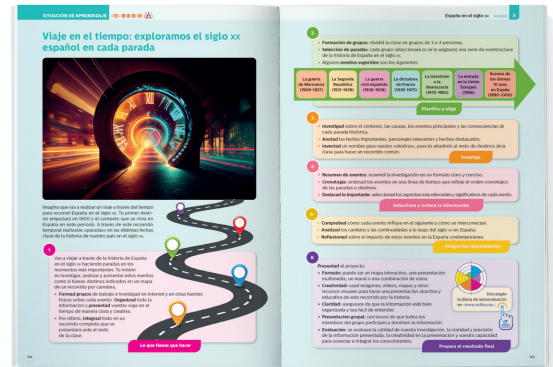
SITUACIÓN DE APRENDIZAJE

Viaje en el tiempo: exploramos el siglo XX español en cada parada

Imagina que vas a realizar un viaje a través del tiempo para recorrer España en el siglo XX. Tu primer destino empezará en 1900 y el contexto que se vivía en España en este periodo. A través de este recorrido temporal realizarás «paradas» en las distintas fechas clave de la historia de nuestro país en el siglo XX.

1
Vas a viajar a través de la historia de España en el siglo XX haciendo paradas en los momentos más importantes. Tu misión es investigar, analizar y presentar estos eventos como si fueses destinos indicados en un mapa de un recorrido por carretera.
• Formad grupos de trabajo e investigad en internet y en otras fuentes fiables sobre cada evento. Organizad toda la información y presentad vuestro viaje en el tiempo de manera clara y creativa.
• Por último, integrad todo en un recorrido completo que se presentará ante el resto de la clase.

Lo que tienes que hacer

España en el siglo XX

2
• Formación de grupos: dividid la clase en grupos de 3 o 4 personas.
• Selección de paradas: cada grupo seleccionará (o se le asignará) una serie de eventos clave de la historia de España en el siglo XX.
• Algunos eventos sugeridos son los siguientes.

La guerra de Marruecos (1909-1927) | La Segunda República (1931-1936) | La guerra civil española (1936-1939) | La dictadura de Franco (1939-1975) | La transición a la democracia (1975-1982) | La entrada en la Unión Europea (1986) | Sucesos de los últimos 10 años en España (2001-2010)

Planifica y elige

3
• Investigad sobre el contexto, las causas, los eventos principales y las consecuencias de cada parada histórica.
• Anotad las fechas importantes, personajes relevantes y hechos destacados.
• Inventad un nombre para vuestro «destino», para lo añadiréis al resto de destinos de la clase para hacer un recorrido común.

Investiga

4
• Resumen de eventos: resumid la investigación en un formato claro y conciso.
• Cronología: ordenad los eventos en una línea de tiempo que refleje el orden cronológico de las paradas o destinos.
• Destacad lo importante: seleccionad los aspectos más relevantes y significativos de cada evento.

Selecciona y ordena la información

5
• Comprobad cómo cada evento influye en el siguiente y cómo se interconectan.
• Analizad los cambios y las continuidades a lo largo del siglo XX en España.
• Reflexionad sobre el impacto de estos eventos en la España contemporánea.

Integra tus conocimientos

6
Presentad el proyecto:
• Formato: puede ser un mapa interactivo, una presentación multimedia, un mural o una combinación de estos.
• Creatividad: usad imágenes, videos, mapas y otros recursos visuales para hacer una presentación atractiva y educativa de este recorrido por la historia.
• Claridad: aseguraos de que la información esté bien organizada y sea fácil de entender.
• Presentación grupal: cada uno de que todos los miembros del grupo participan y dominan la información.
• Evaluación: se evaluará la calidad de vuestra investigación, la claridad y precisión de la información presentada, la creatividad en la presentación y vuestra capacidad para conectar e integrar los conocimientos.

Descargate la diana de autoevaluación en www.edebe.com

Prepara el resultado final

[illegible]